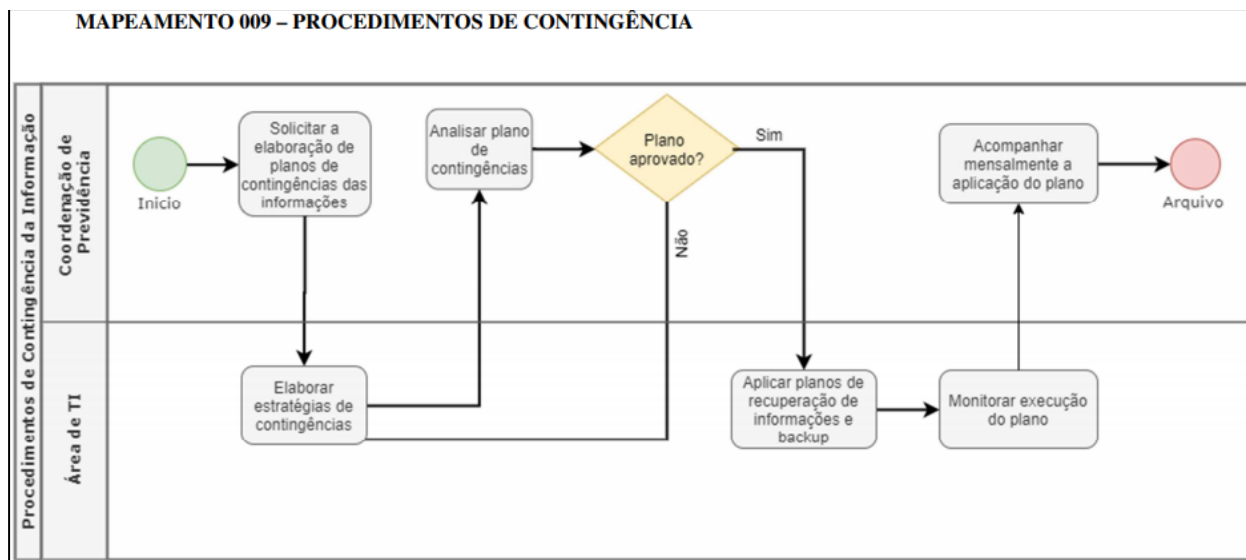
MAPEAMENTO 009 – PROCEDIMENTOS DE CONTINGÊNCIA

Procedimentos de Contingência da Informação

Coordenação de Previdência

Inicio

Solicitar a elaboração de planos de contingências das informações

Analisar plano de contingências

Plano aprovado?

Sim

Não

Acompanhar mensalmente a aplicação do plano

Arquivo

Área de TI

Elaborar estratégias de contingências

Aplicar planos de recuperação de informações e backup

Monitorar execução do plano